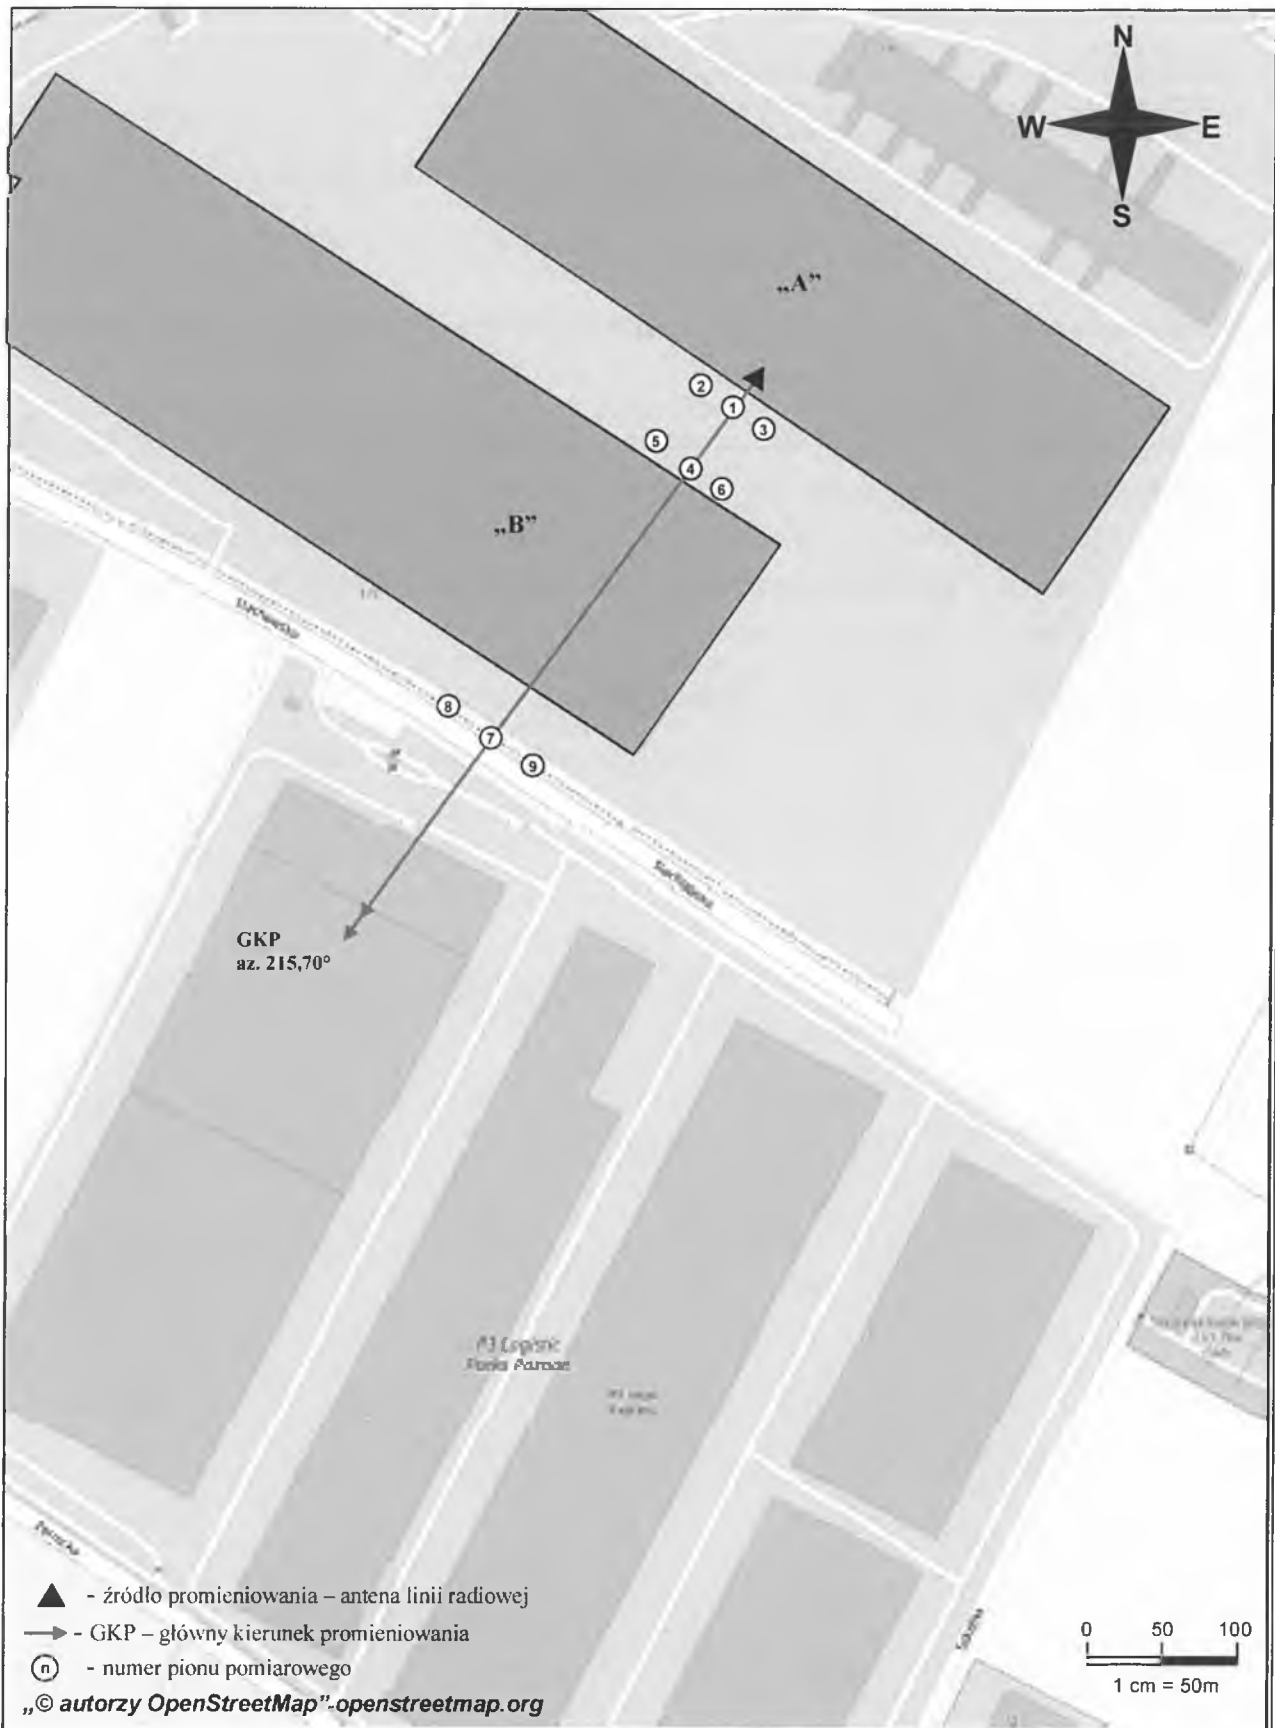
N
W
E
S

„A"

„B"

1
2
3
4
5
6
7
8
9

GKP
az. 215,70°

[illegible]
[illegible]

- źródło promieniowania – antena linii radiowej
- GKP – główny kierunek promieniowania
(n) - numer pionu pomiarowego
„© autorzy OpenStreetMap"-openstreetmap.org

0 50 100
1 cm = 50m